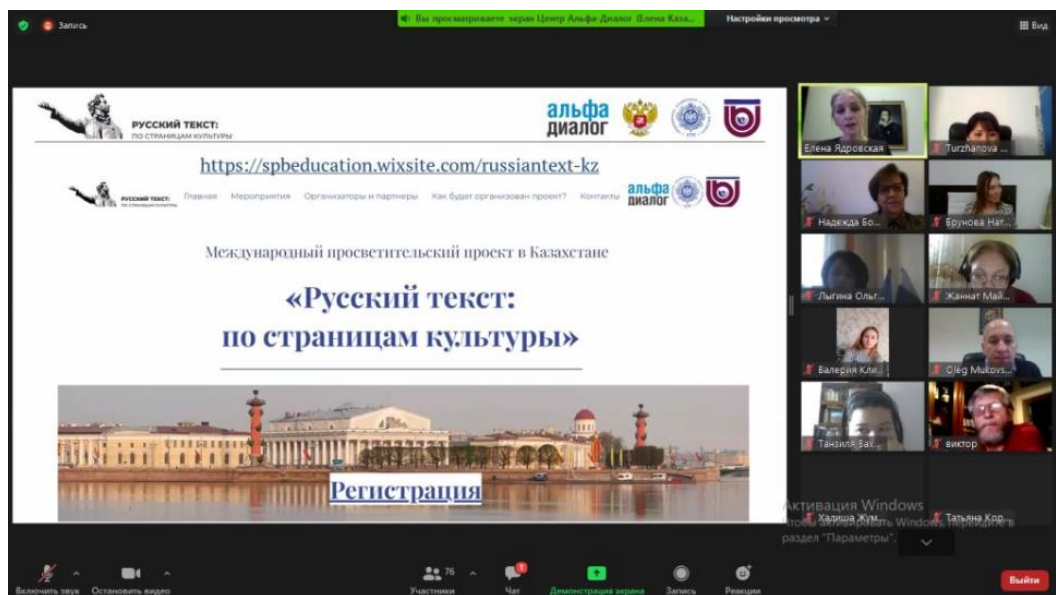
Запись

Вы просматриваете экран Центр Альфа-Диалог (Елена Каза...

Настройки просмотра

Вид

РУССКИЙ ТЕКСТ: ПО СТРАНИЦАМ КУЛЬТУРЫ

альфа диалог

https://spbeducation.wixsite.com/russiantext-kz

РУССКИЙ ТЕКСТ: ПО СТРАНИЦАМ КУЛЬТУРЫ   Главная   Мероприятия   Организаторы и партнеры   Как будет организован проект?   Контакты

альфа диалог

Международный просветительский проект в Казахстане

«Русский текст: по страницам культуры»

Регистрация

Елена Ядровская

Turzhanova ...

Надежда Бо...

Брунова Нат...

Лыгина Ольг...

Жаннат Май...

Валерия Кли...

Oleg Mukovs...

Танзиля Бах...

виктор

Халиша Жум...

Татьяна Кор...

Активация Windows
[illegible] Windows, перейдите в раздел "Параметры".

Включить звук   Остановить видео   76 Участники   Чат   Демонстрация экрана   Запись   Реакции   Выйти